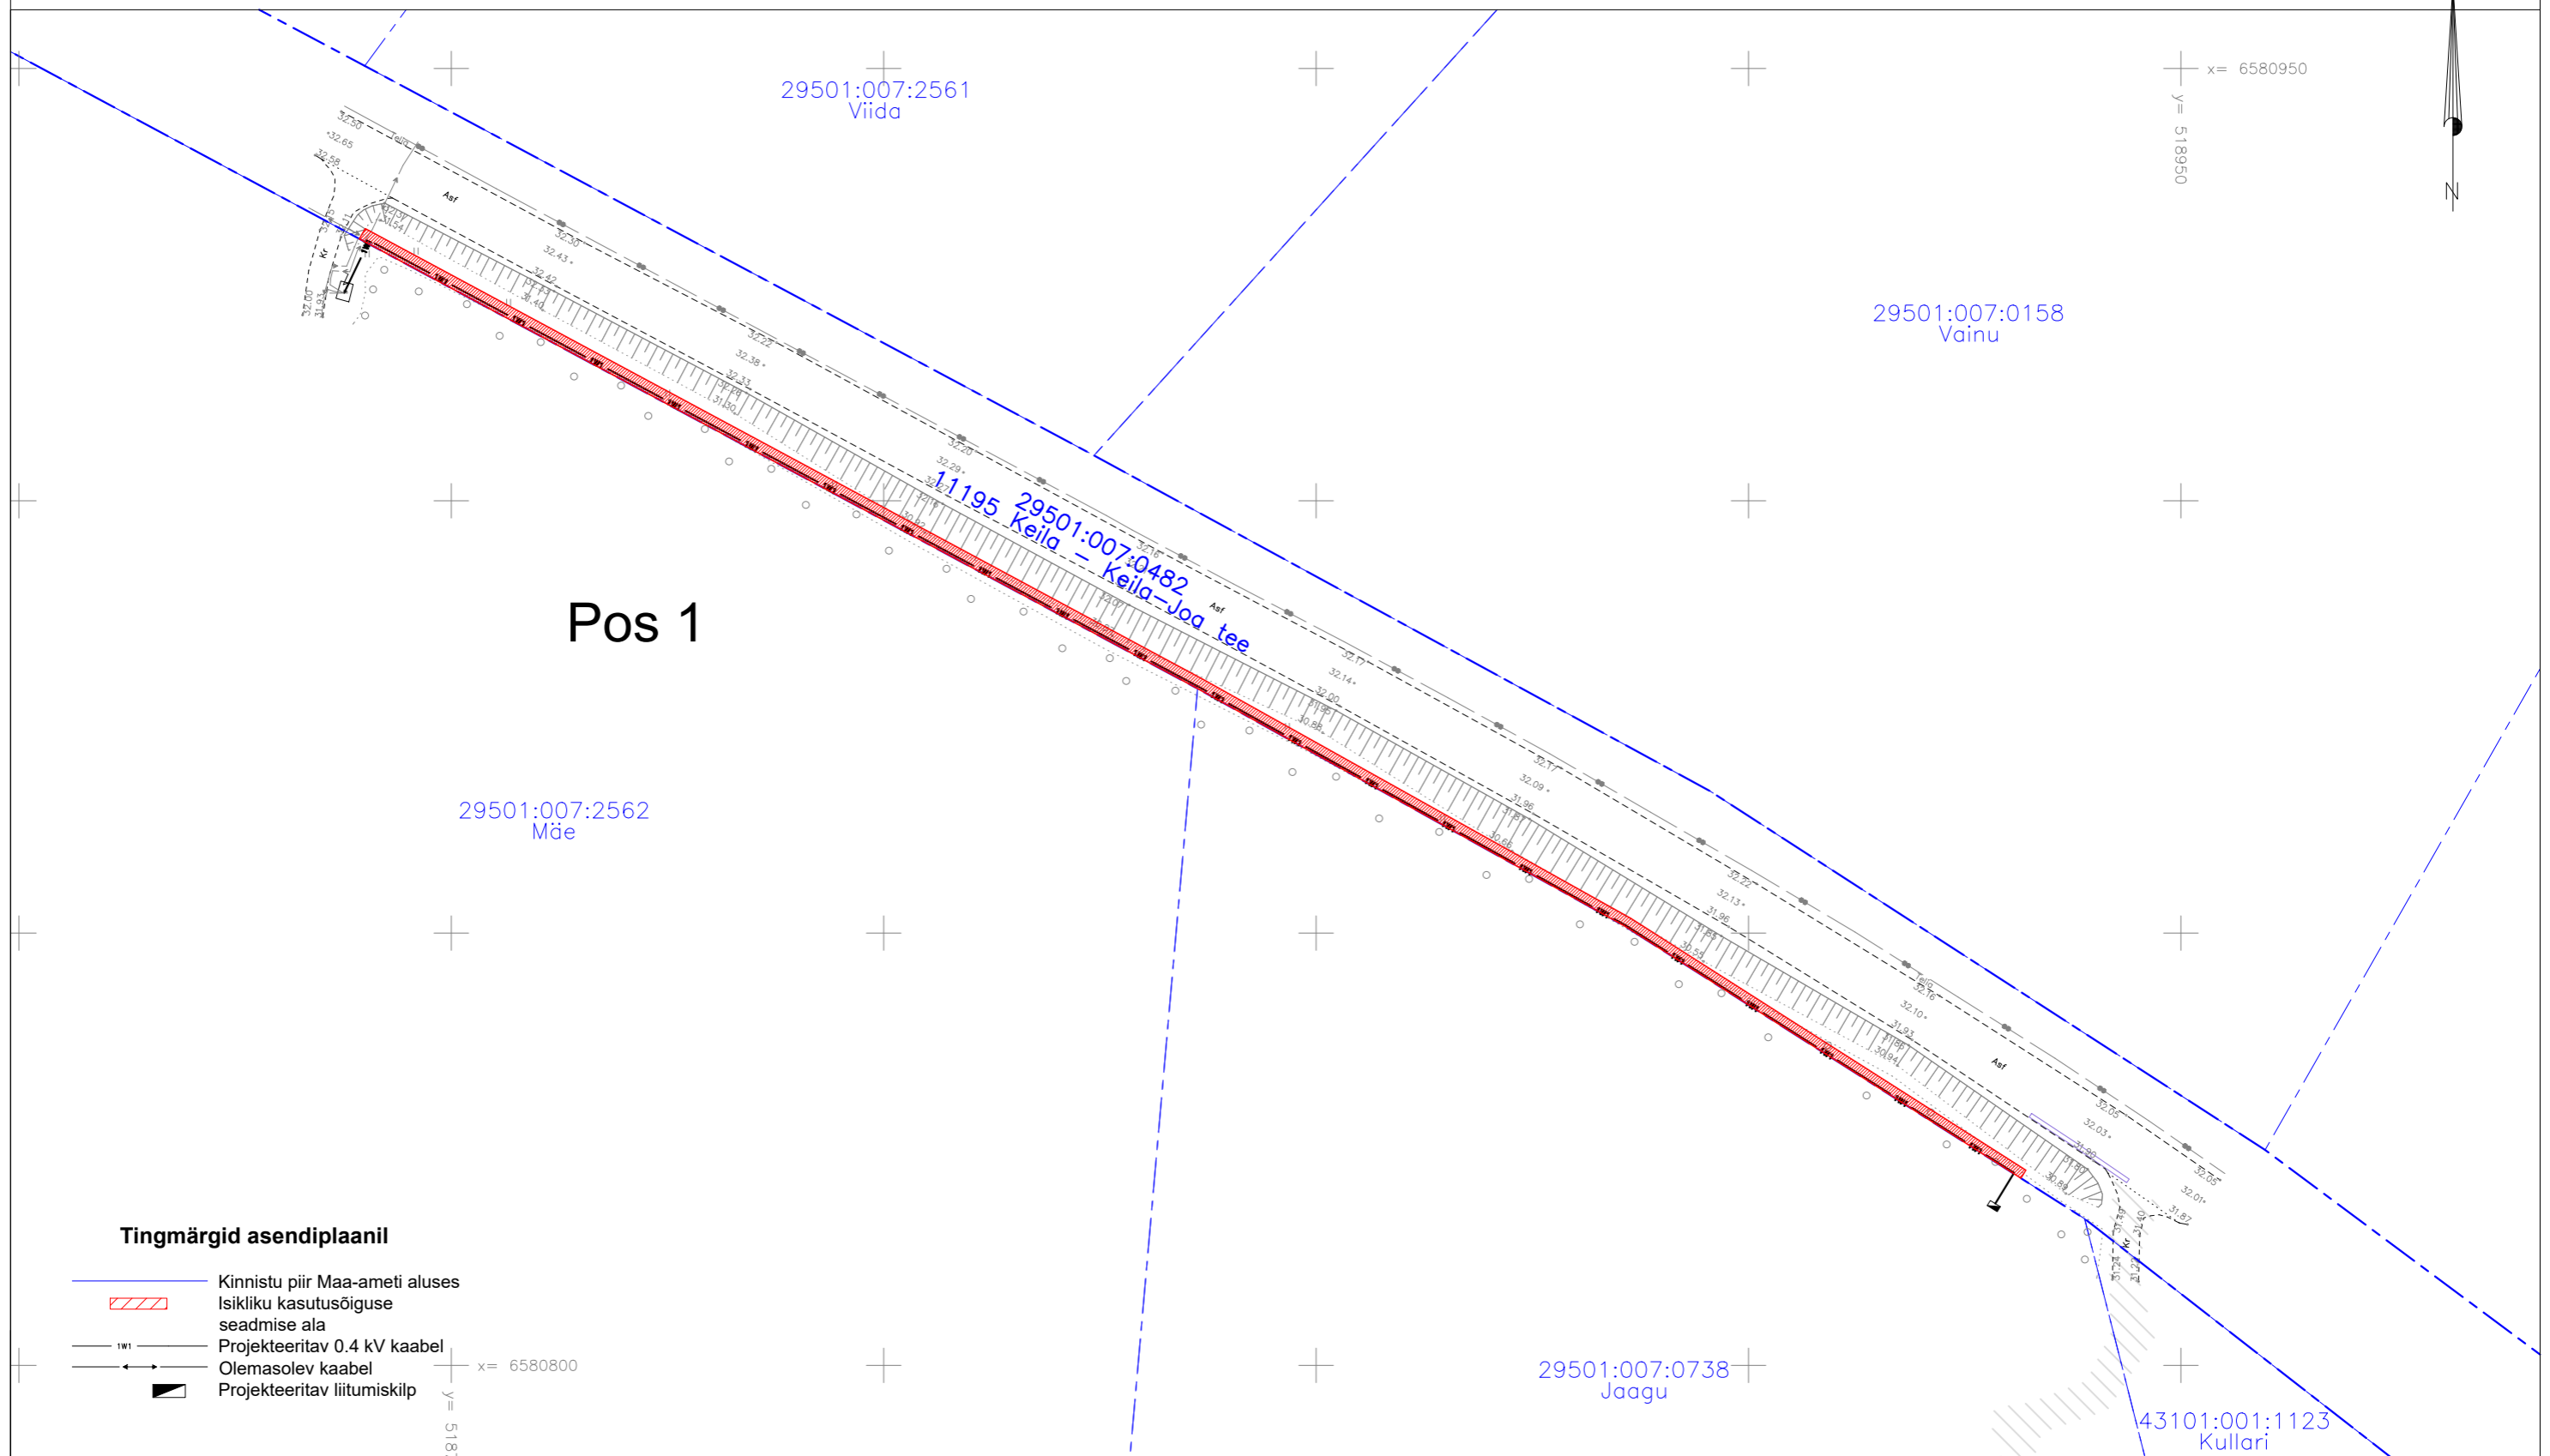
x= 6580950

y= 518950

N

29501:007:2561
Viida

29501:007:0158
Vainu

11195 29501:007:0482
Keila – Keila-Joa tee

Asf

Pos 1

29501:007:2562
Mäe

29501:007:0738
Jaagu

43101:001:1123
Kullari

x= 6580800

y= 518

Tingmärgid asendiplaanil

Kinnistu piir Maa-ameti aluses
Isikliku kasutusõiguse seadmise ala
Projekteeritav 0.4 kV kaabel
Olemasolev kaabel
Projekteeritav liitumiskilp